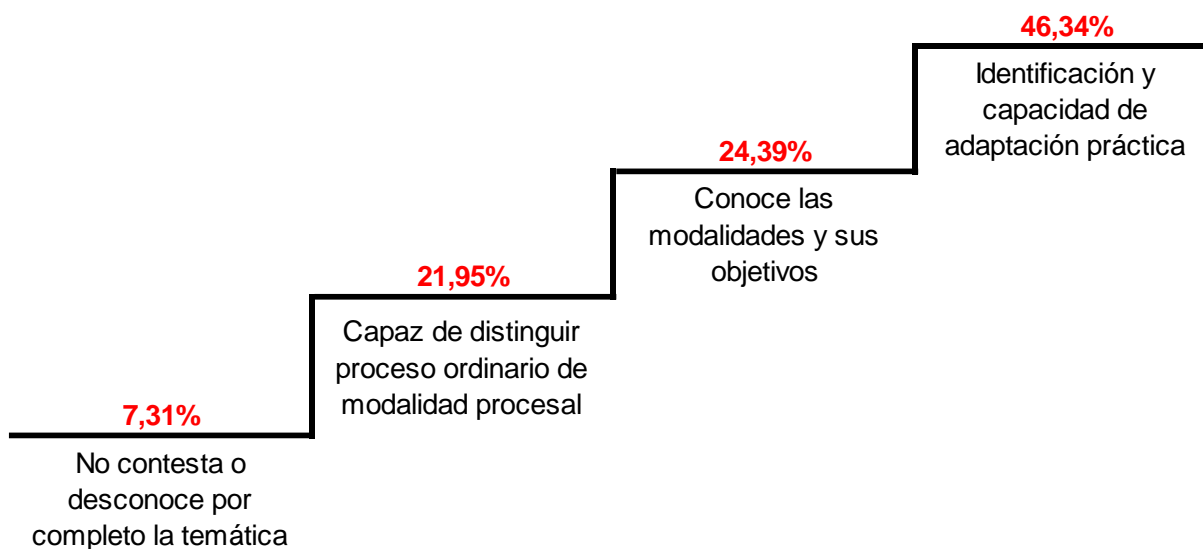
7,31%

No contesta o desconoce por completo la temática

21,95%

Capaz de distinguir proceso ordinario de modalidad procesal

24,39%

Conoce las modalidades y sus objetivos

46,34%

Identificación y capacidad de adaptación práctica